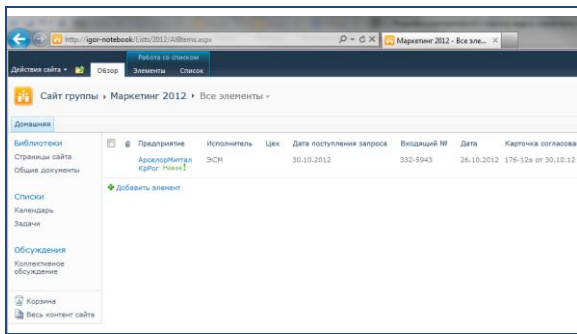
http://igor-notebook/Lists/2012/AllItems.aspx

Маркетинг 2012 - Все эле...

Работа со списком

Действия сайта | Обзор | Элементы | Список

Сайт группы ▸ Маркетинг 2012 ▸ Все элементы ▾

Домашняя

Библиотеки
Страницы сайта
Общие документы

Списки
Календарь
Задачи

Обсуждения
Коллективное обсуждение

Корзина
Весь контент сайта

| Предприятие | Исполнитель | Цех | Дата поступления запроса | Входящий № | Дата | Карточка согласова |
|---|---|---|---|---|---|---|
| АрселорМиттал КрРог Новое! | ЭСМ | | 30.10.2012 | 332-5943 | 26.10.2012 | 176-12в от 30.10.12 |

Добавить элемент